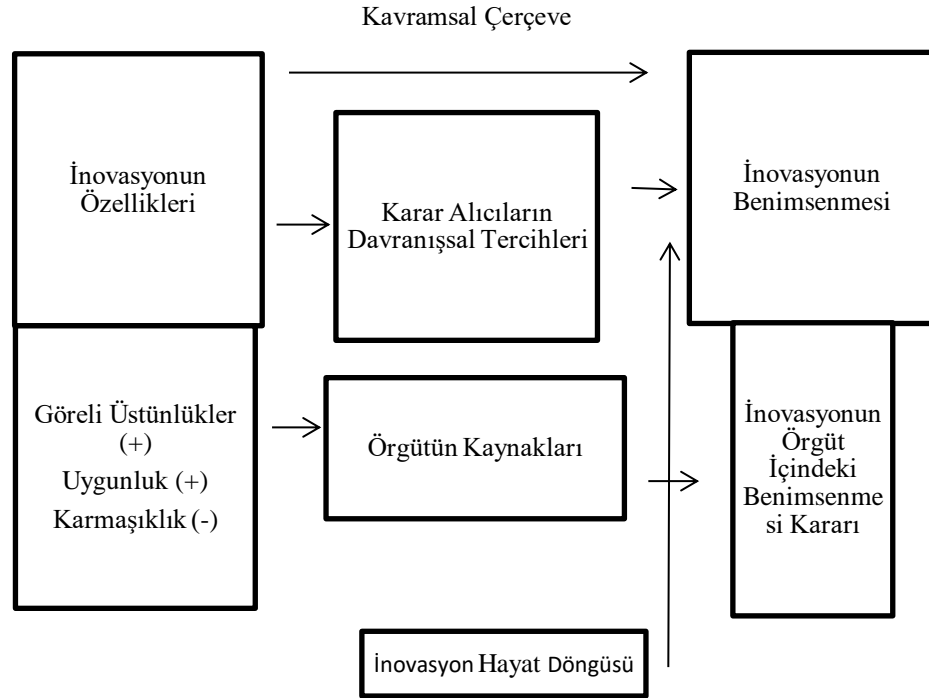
Kavramsal Çerçeve

İnovasyonun Özellikleri

Karar Alıcıların Davranışsal Tercihleri

İnovasyonun Benimsenmesi

Göreli Üstünlükler (+)
Uygunluk (+)
Karmaşıklık (-)

Örgütün Kaynakları

İnovasyonun Örgüt İçindeki Benimsenmesi Kararı

İnovasyon Hayat Döngüsü